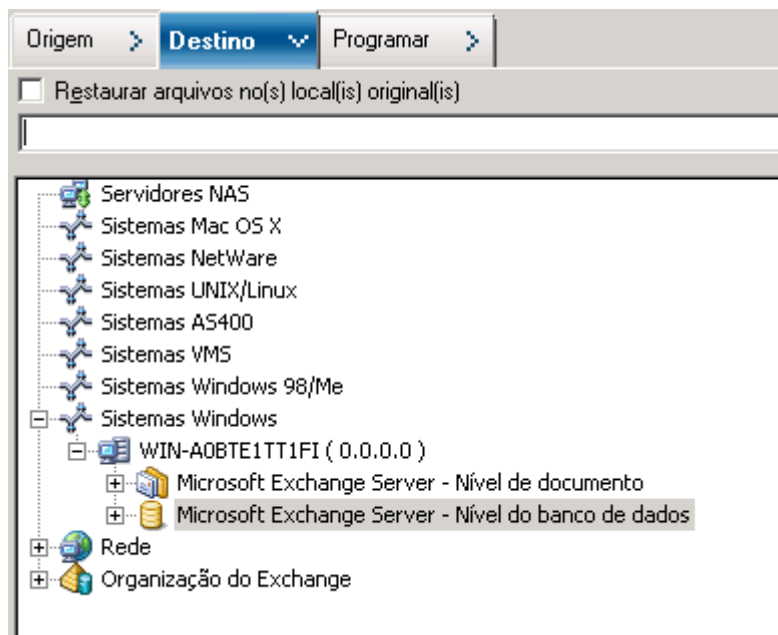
Origem > Destino ∨ Programar >

Restaurar arquivos no(s) local(is) original(is)

Servidores NAS
Sistemas Mac OS X
Sistemas NetWare
Sistemas UNIX/Linux
Sistemas AS400
Sistemas VMS
Sistemas Windows 98/Me
Sistemas Windows
WIN-A0BTE1TT1FI ( 0.0.0.0 )
Microsoft Exchange Server - Nível de documento
Microsoft Exchange Server - Nível do banco de dados
Rede
Organização do Exchange